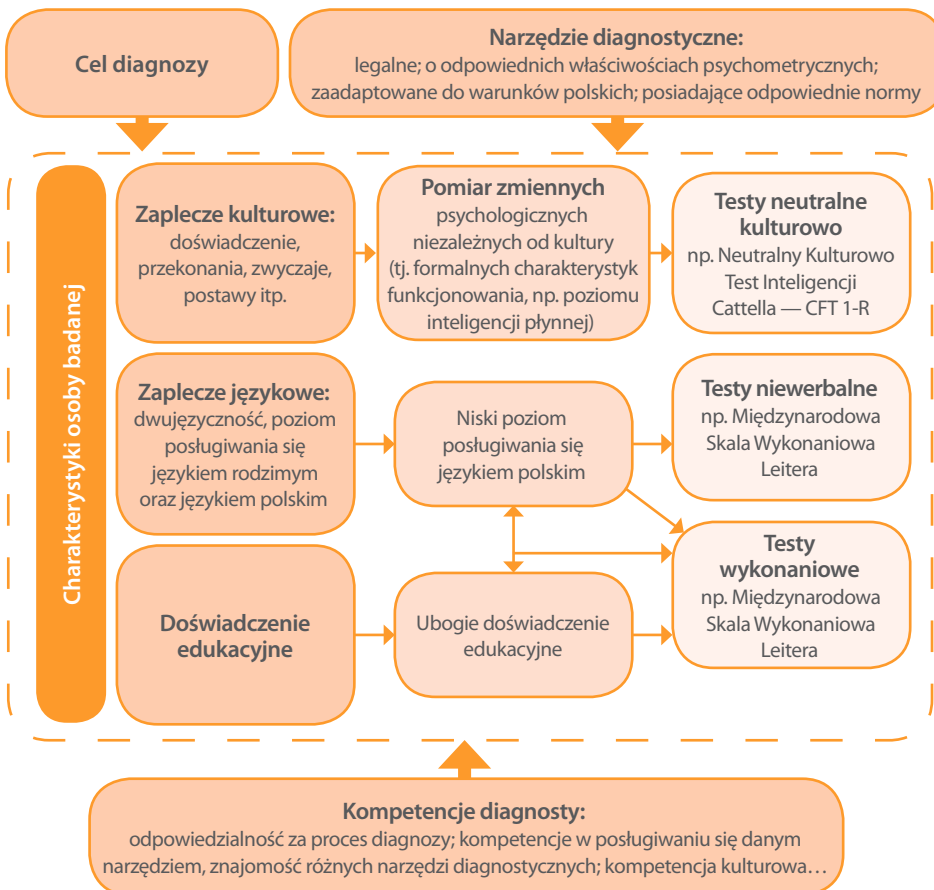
Cel diagnozy

Narzędzie diagnostyczne:
legalne; o odpowiednich właściwościach psychometrycznych; zaadaptowane do warunków polskich; posiadające odpowiednie normy

Charakterystyki osoby badanej

Zaplecze kulturowe:
doświadczenie, przekonania, zwyczaje, postawy itp.

Pomiar zmiennych
psychologicznych niezależnych od kultury (tj. formalnych charakterystyk funkcjonowania, np. poziomu inteligencji płynnej)

Testy neutralne kulturowo
np. Neutralny Kulturowo Test Inteligencji Cattella — CFT 1-R

Zaplecze językowe:
dwujęzyczność, poziom posługiwania się językiem rodzimym oraz językiem polskim

Niski poziom posługiwania się językiem polskim

Testy niewerbalne
np. Międzynarodowa Skala Wykonaniowa Leitera

Doświadczenie edukacyjne

Ubogie doświadczenie edukacyjne

Testy wykonaniowe
np. Międzynarodowa Skala Wykonaniowa Leitera

Kompetencje diagnosty:
odpowiedzialność za proces diagnozy; kompetencje w posługiwaniu się danym narzędziem, znajomość różnych narzędzi diagnostycznych; kompetencja kulturowa…